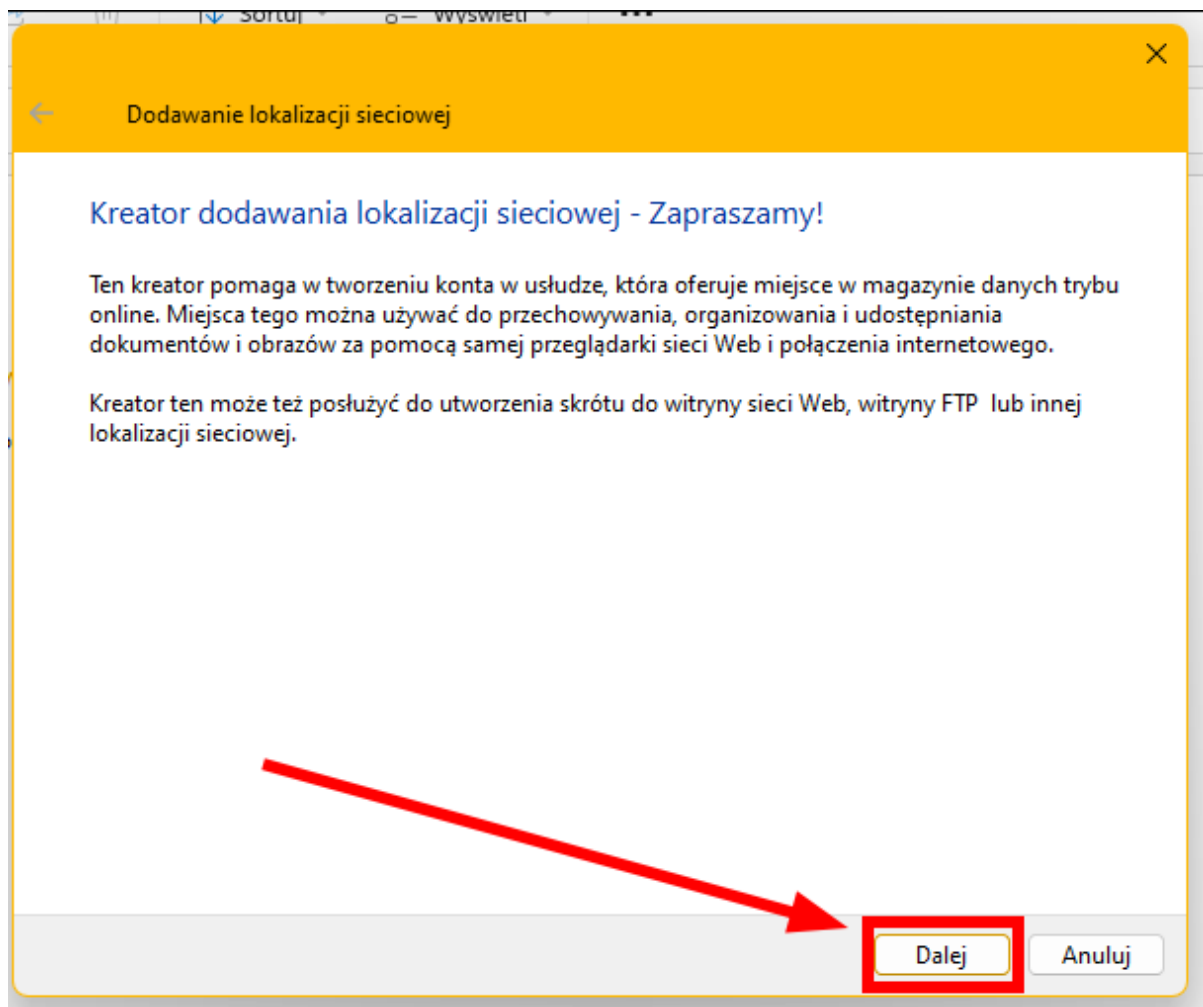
Sortuj Wyświetl ...

Dodawanie lokalizacji sieciowej

Kreator dodawania lokalizacji sieciowej - Zapraszamy!

Ten kreator pomaga w tworzeniu konta w usłudze, która oferuje miejsce w magazynie danych trybu online. Miejsca tego można używać do przechowywania, organizowania i udostępniania dokumentów i obrazów za pomocą samej przeglądarki sieci Web i połączenia internetowego.

Kreator ten może też posłużyć do utworzenia skrótu do witryny sieci Web, witryny FTP lub innej lokalizacji sieciowej.

Dalej Anuluj